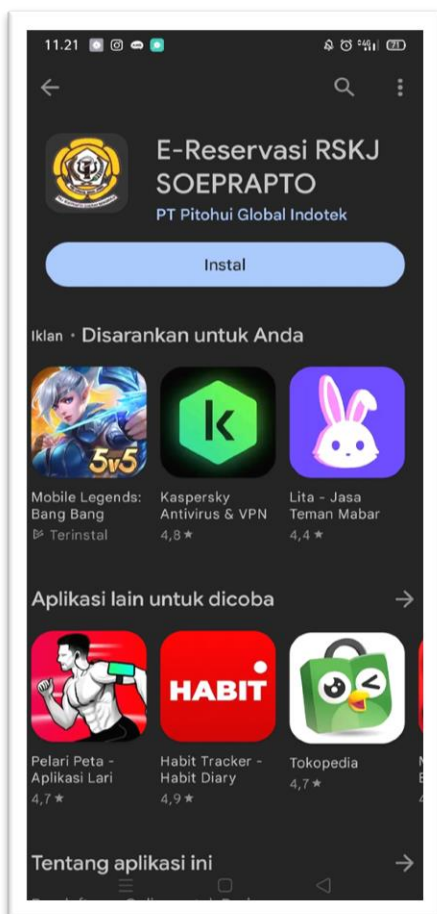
11.21

71

E-Reservasi RSKJ SOEPRAPTO

PT Pitohui Global Indotek

Instal

Iklan · Disarankan untuk Anda

5v5

Mobile Legends: Bang Bang
Terinstal

Kaspersky Antivirus & VPN
4,8 ★

Lita - Jasa Teman Mabar
4,4 ★

Aplikasi lain untuk dicoba

HABIT

Pelari Peta - Aplikasi Lari
4,7 ★

Habit Tracker - Habit Diary
4,9 ★

Tokopedia
4,7 ★

Tentang aplikasi ini

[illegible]